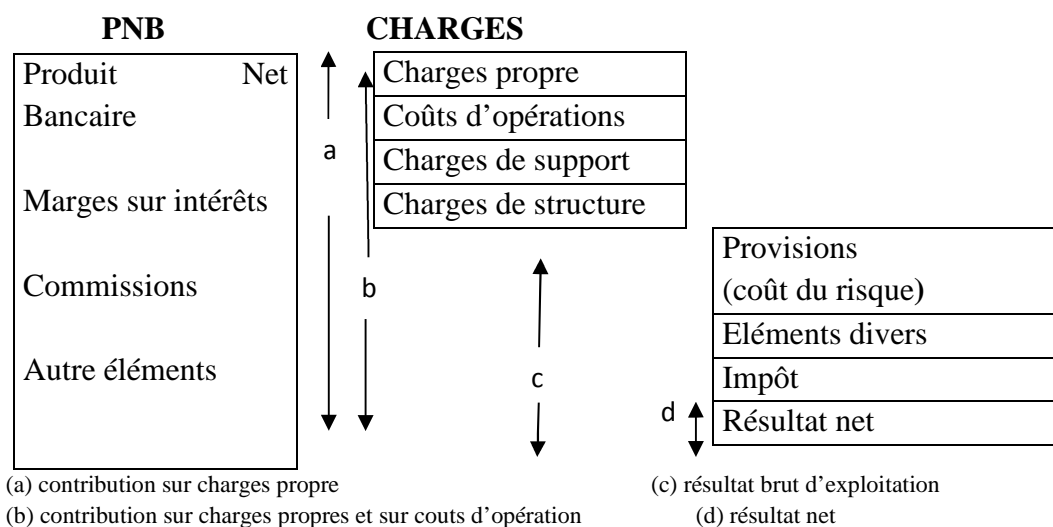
PNB

Produit Net Bancaire

Marges sur intérêts

Commissions

Autre éléments

CHARGES

Charges propre
Coûts d'opérations
Charges de support
Charges de structure

a

b

c

Provisions (coût du risque)
Eléments divers
Impôt
Résultat net

d

(a) contribution sur charges propre
(b) contribution sur charges propres et sur couts d'opération
(c) résultat brut d'exploitation
(d) résultat net